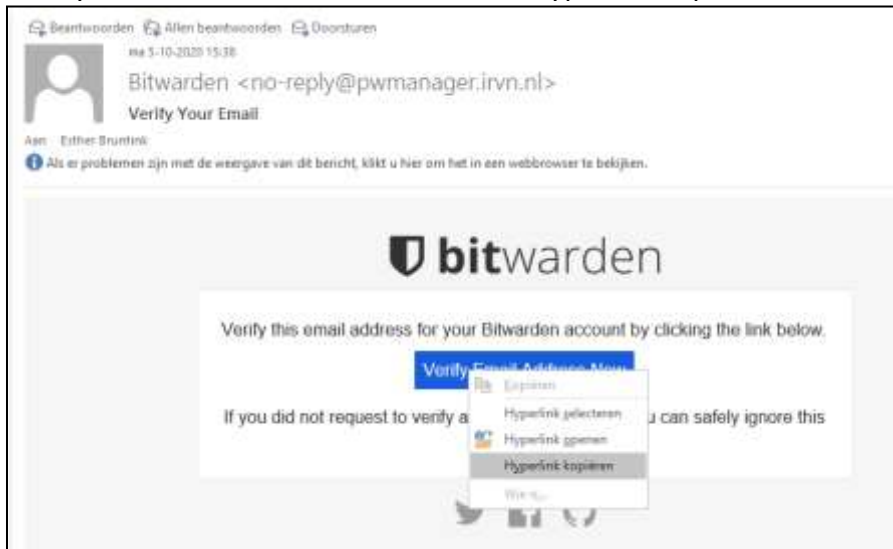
Beantwoorden Allen beantwoorden Doorsturen

ma 5-10-2020 15:38

Bitwarden <no-reply@pwmanager.irvn.nl>

Verify Your Email

Aan Esther Bruntink

Als er problemen zijn met de weergave van dit bericht, klikt u hier om het in een webbrowser te bekijken.

bitwarden

Verify this email address for your Bitwarden account by clicking the link below.

Verify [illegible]

Kopiëren

Hyperlink selecteren

Hyperlink openen

Hyperlink kopiëren

Wie is...

If you did not request to verify a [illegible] u can safely ignore this